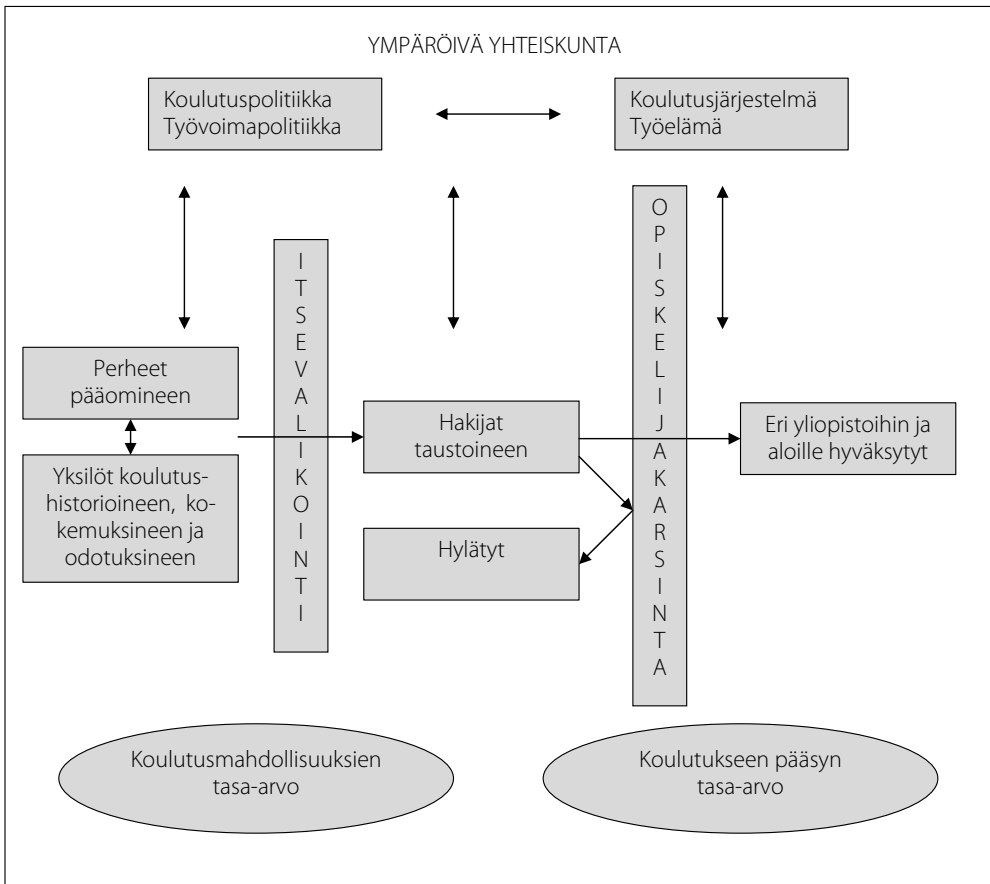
YMPÄRÖIVÄ YHTEISKUNTA

Koulutuspolitiikka
Työvoimapolitiikka

Koulutusjärjestelmä
Työelämä

ITSEVALIKOINTI

OPISKELIJAKARSINTA

Perheet pääomineen

Yksilöt koulutushistorioineen, kokemuksineen ja odotuksineen

Hakijat taustoineen

Eri yliopistoihin ja aloille hyväksytyt

Hylätyt

Koulutusmahdollisuuksien tasa-arvo

Koulutukseen pääsyn tasa-arvo